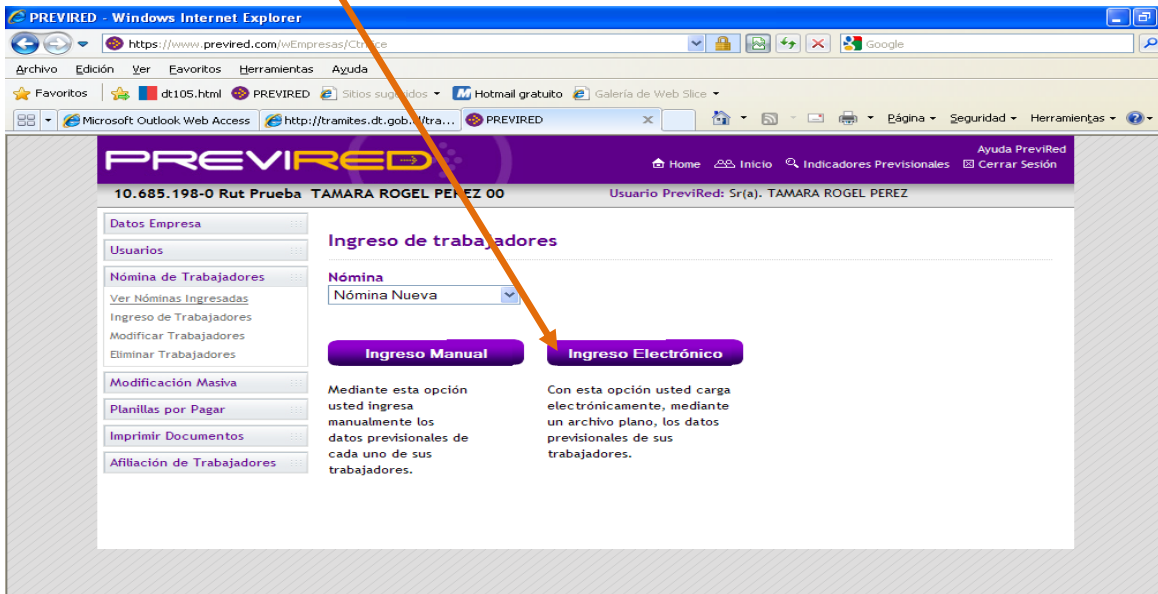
PREVIRED - Windows Internet Explorer

https://www.previred.com/wEmpresas/Ctr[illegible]

Google

Archivo Edición Ver Favoritos Herramientas Ayuda

Favoritos dt105.html PREVIRED Sitios sugeridos Hotmail gratuito Galería de Web Slice

Microsoft Outlook Web Access http://tramites.dt.gob.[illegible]/tra... PREVIRED

Página Seguridad Herramientas

PREVIRED

Home Inicio Indicadores Previsionales

Ayuda PreviRed
Cerrar Sesión

10.685.198-0 Rut Prueba TAMARA ROGEL PEREZ 00

Usuario PreviRed: Sr(a). TAMARA ROGEL PEREZ

Datos Empresa

Usuarios

Nómina de Trabajadores

Ver Nóminas Ingresadas

Ingreso de Trabajadores

Modificar Trabajadores

Eliminar Trabajadores

Modificación Masiva

Planillas por Pagar

Imprimir Documentos

Afiliación de Trabajadores

Ingreso de trabajadores

Nómina

Nómina Nueva

Ingreso Manual

Ingreso Electrónico

Mediante esta opción usted ingresa manualmente los datos previsionales de cada uno de sus trabajadores.

Con esta opción usted carga electrónicamente, mediante un archivo plano, los datos previsionales de sus trabajadores.